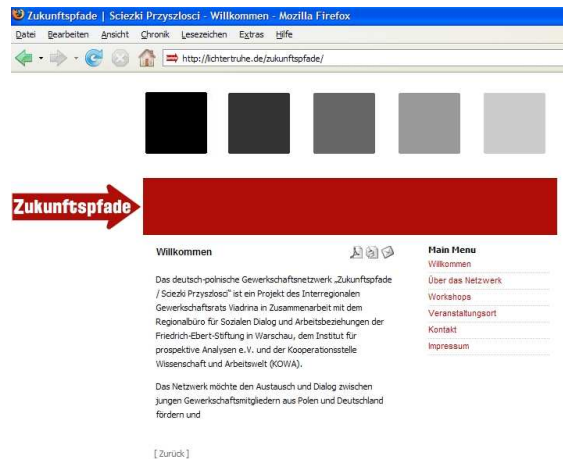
Zukunftspfade | Sciezki Przyszlosci - Willkommen - Mozilla Firefox

Datei Bearbeiten Ansicht Chronik Lesezeichen Extras Hilfe

http://lichtertruhe.de/zukunftspfade/

Zukunftspfade

Willkommen

Das deutsch-polnische Gewerkschaftsnetzwerk „Zukunftspfade / Sciezki Przyszlosci" ist ein Projekt des Interregionalen Gewerkschaftsrats Viadrina in Zusammenarbeit mit dem Regionalbüro für Sozialen Dialog und Arbeitsbeziehungen der Friedrich-Ebert-Stiftung in Warschau, dem Institut für prospektive Analysen e.V. und der Kooperationsstelle Wissenschaft und Arbeitswelt (KOWA).

Das Netzwerk möchte den Austausch und Dialog zwischen jungen Gewerkschaftsmitgliedern aus Polen und Deutschland fördern und

[ Zurück ]

Main Menu
Willkommen
Über das Netzwerk
Workshops
Veranstaltungsort
Kontakt
Impressum